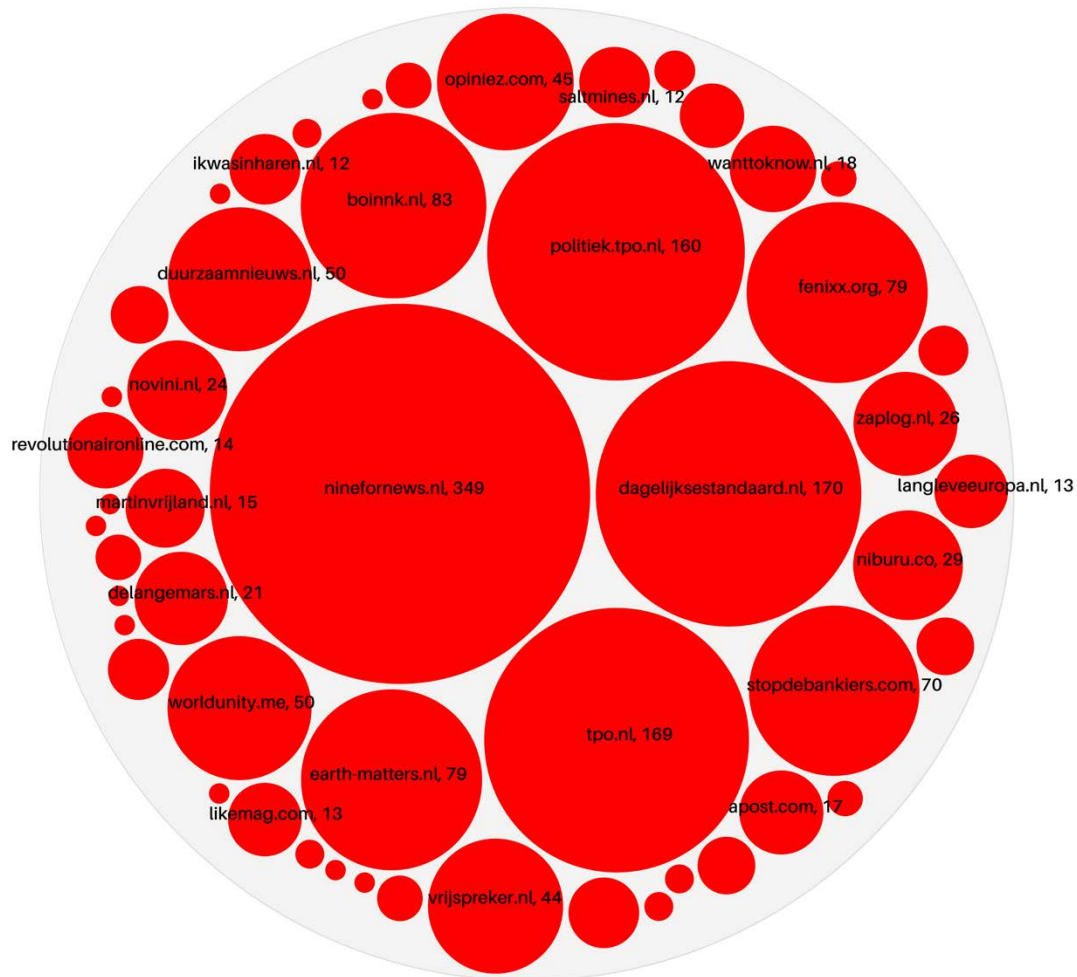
opiniez.com, 45
saltmines.nl, 12
ikwasinharen.nl, 12
wanttoknow.nl, 18
boinnk.nl, 83
politiek.tpo.nl, 160
duurzaamnieuws.nl, 50
fenixx.org, 79
novini.nl, 24
zaplog.nl, 26
revolutionaironline.com, 14
ninefornews.nl, 349
dagelijksestandaard.nl, 170
langleveeuropa.nl, 13
martinvrijland.nl, 15
niburu.co, 29
delangemars.nl, 21
stopdebankiers.com, 70
worldunity.me, 50
tpo.nl, 169
earth-matters.nl, 79
apost.com, 17
likemag.com, 13
vrijspreker.nl, 44